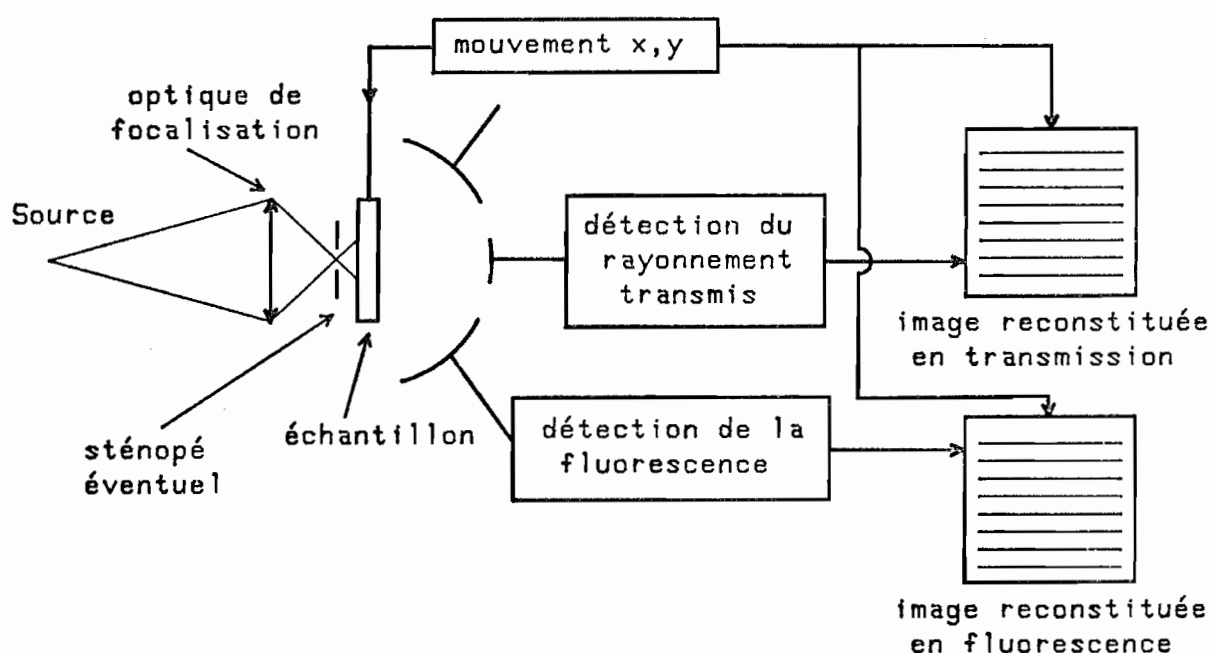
mouvement x,y

optique de focalisation

Source

détection du rayonnement transmis

image reconstituée en transmission

sténopé éventuel

échantillon

détection de la fluorescence

image reconstituée en fluorescence